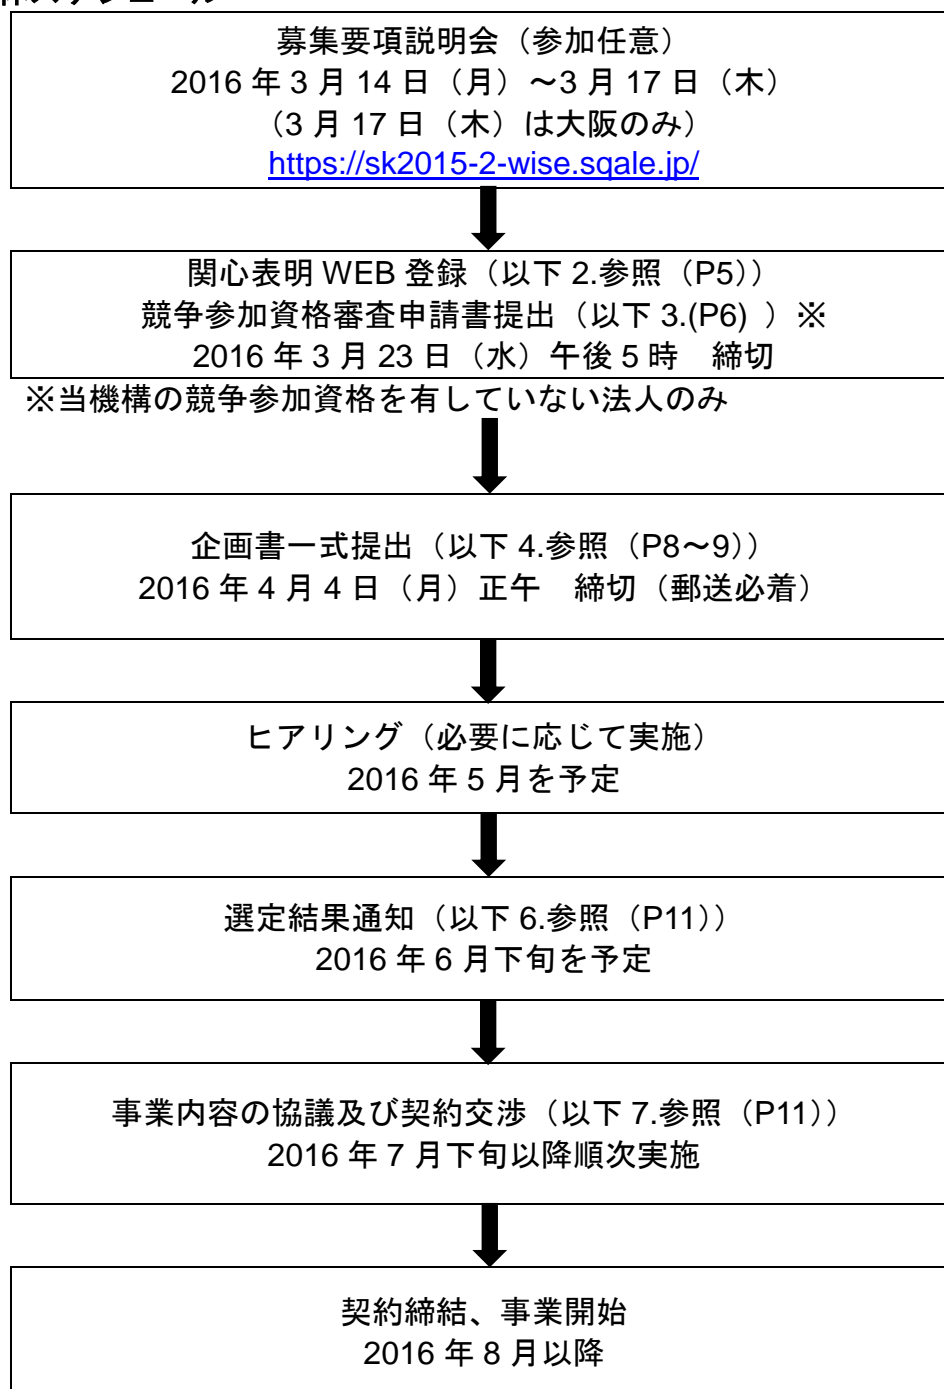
募集要項説明会（参加任意）
2016 年 3 月 14 日（月）～3 月 17 日（木）
（3 月 17 日（木）は大阪のみ）
https://sk2015-2-wise.sqale.jp/

関心表明 WEB 登録（以下 2.参照（P5））
競争参加資格審査申請書提出（以下 3.(P6) ）※
2016 年 3 月 23 日（水）午後 5 時　締切

※当機構の競争参加資格を有していない法人のみ

企画書一式提出（以下 4.参照（P8～9））
2016 年 4 月 4 日（月）正午　締切（郵送必着）

ヒアリング（必要に応じて実施）
2016 年 5 月を予定

選定結果通知（以下 6.参照（P11））
2016 年 6 月下旬を予定

事業内容の協議及び契約交渉（以下 7.参照（P11））
2016 年 7 月下旬以降順次実施

契約締結、事業開始
2016 年 8 月以降